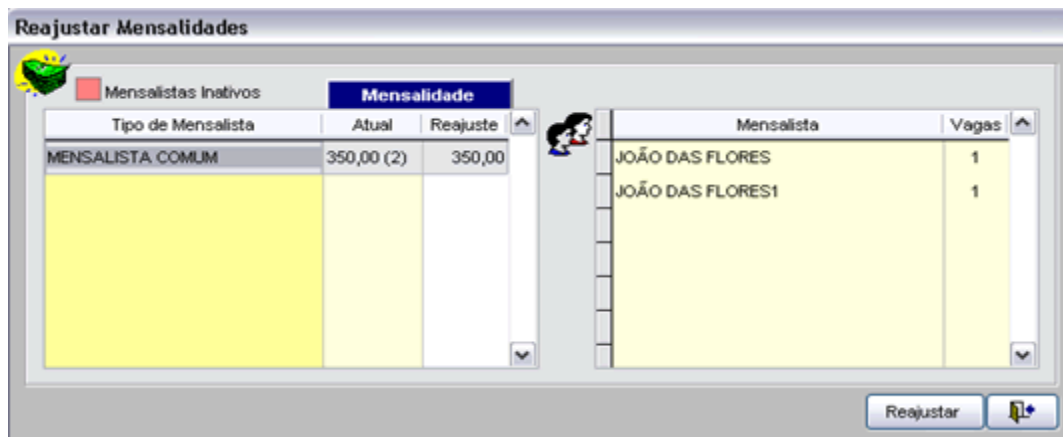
Reajustar Mensalidades

Mensalistas Inativos

Mensalidade

| Tipo de Mensalista | Atual | Reajuste |
|---|---|---|
| MENSALISTA COMUM | 350,00 (2) | 350,00 |

| Mensalista | Vagas |
|---|---|
| JOÃO DAS FLORES | 1 |
| JOÃO DAS FLORES1 | 1 |

Reajustar